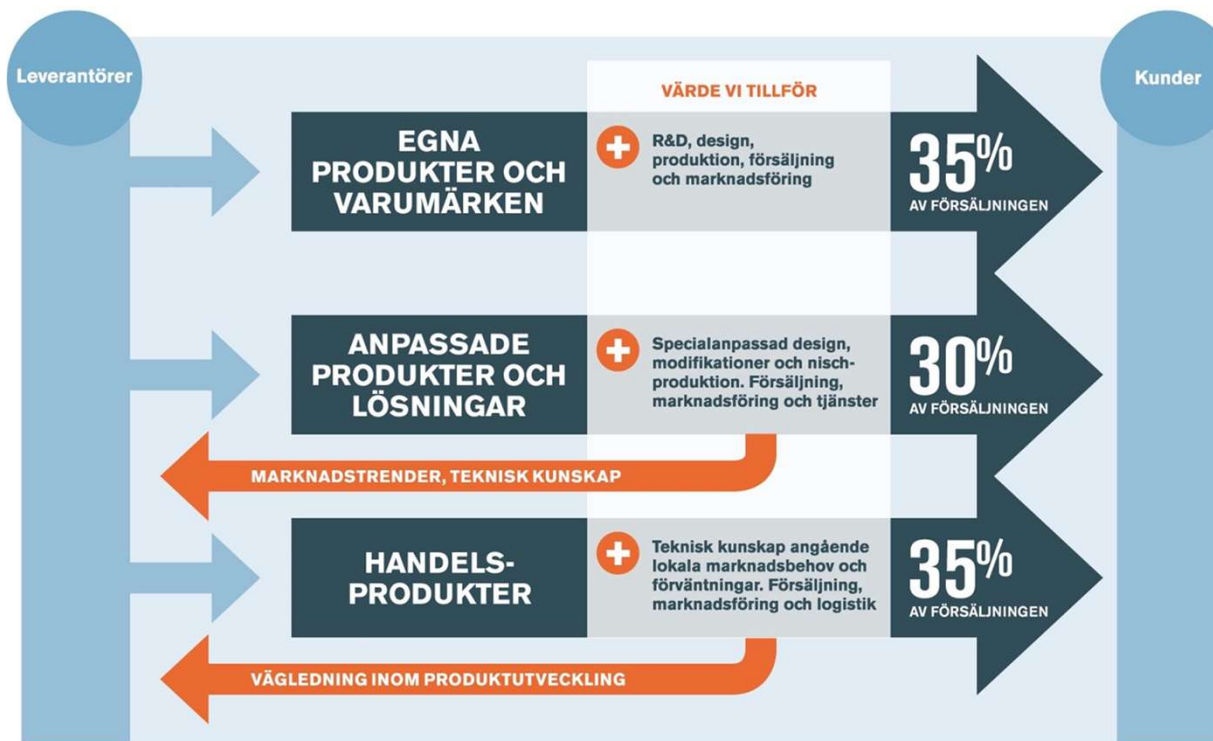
Leverantörer

Kunder

VÄRDE VI TILLFÖR

EGNA PRODUKTER OCH VARUMÄRKEN

R&D, design, produktion, försäljning och marknadsföring

35%
AV FÖRSÄLJNINGEN

ANPASSADE PRODUKTER OCH LÖSNINGAR

Specialanpassad design, modifikationer och nischproduktion. Försäljning, marknadsföring och tjänster

30%
AV FÖRSÄLJNINGEN

MARKNADSTRENDER, TEKNISK KUNSKAP

HANDELSPRODUKTER

Teknisk kunskap angående lokala marknadsbehov och förväntningar. Försäljning, marknadsföring och logistik

35%
AV FÖRSÄLJNINGEN

VÄGLEDNING INOM PRODUKTUTVECKLING